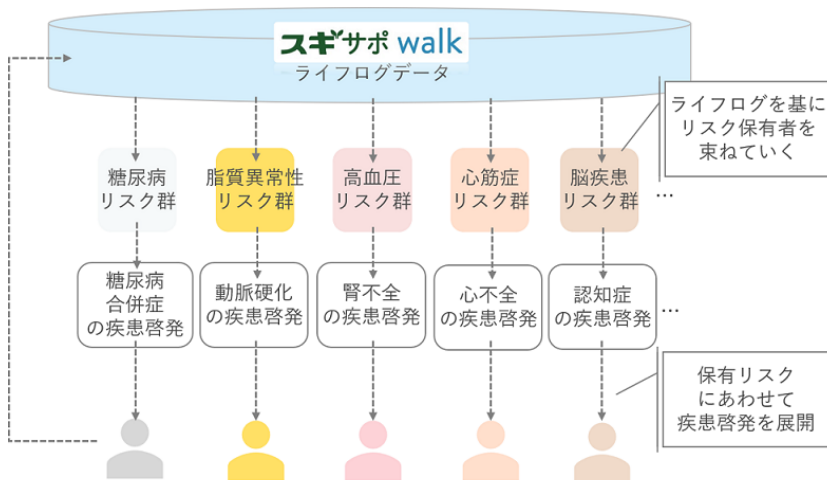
スギサポ walk
ライフログデータ

ライフログを基に
リスク保有者を
束ねていく

糖尿病
リスク群

脂質異常性
リスク群

高血圧
リスク群

心筋症
リスク群

脳疾患
リスク群

…

糖尿病
合併症
の疾患啓発

動脈硬化
の疾患啓発

腎不全
の疾患啓発

心不全
の疾患啓発

認知症
の疾患啓発

…

保有リスク
にあわせて
疾患啓発を展開